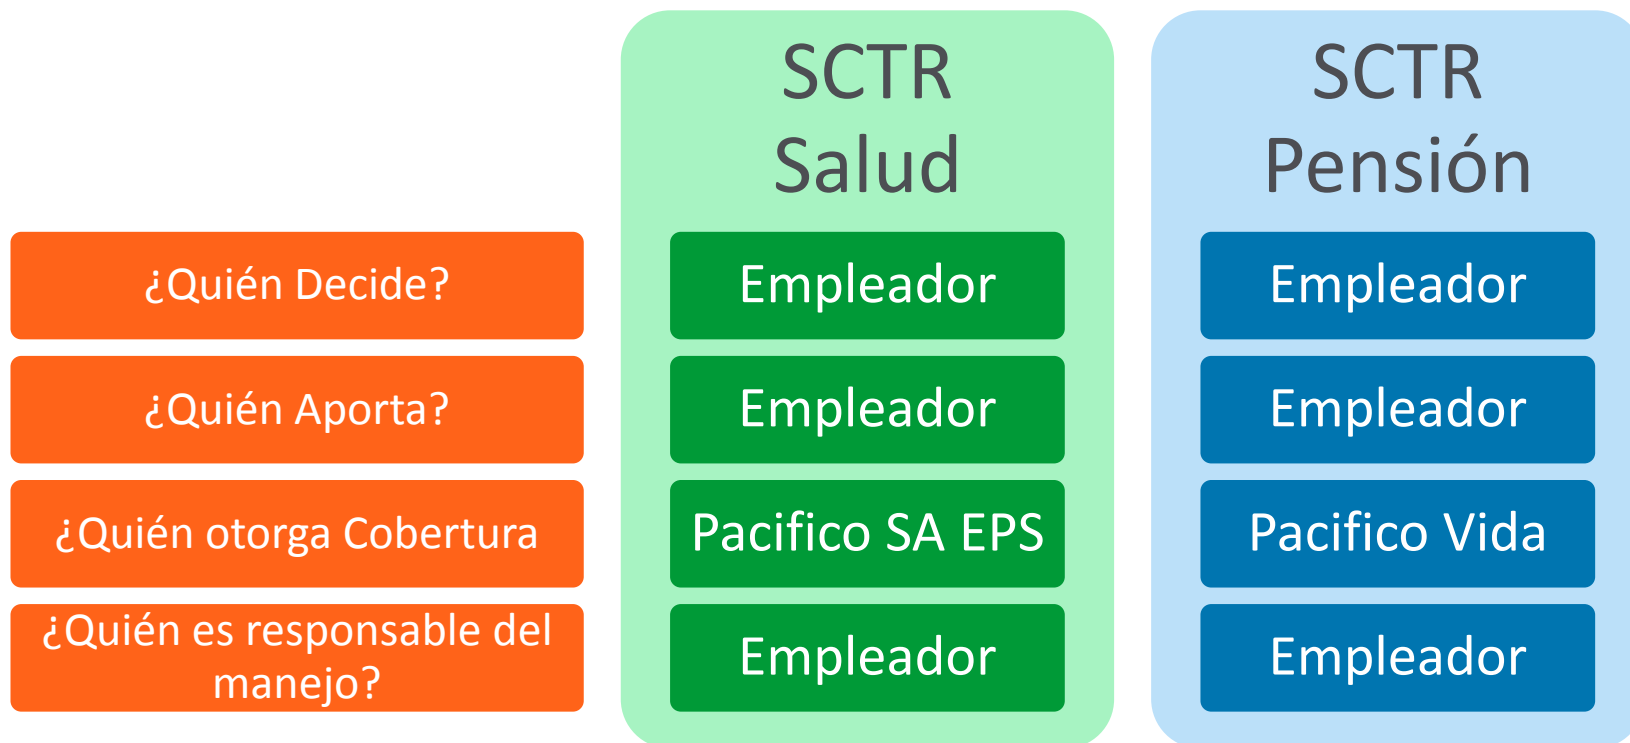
|  | SCTR Salud | SCTR Pensión |
|---|---|---|
| ¿Quién Decide? | Empleador | Empleador |
| ¿Quién Aporta? | Empleador | Empleador |
| ¿Quién otorga Cobertura | Pacifico SA EPS | Pacifico Vida |
| ¿Quién es responsable del manejo? | Empleador | Empleador |